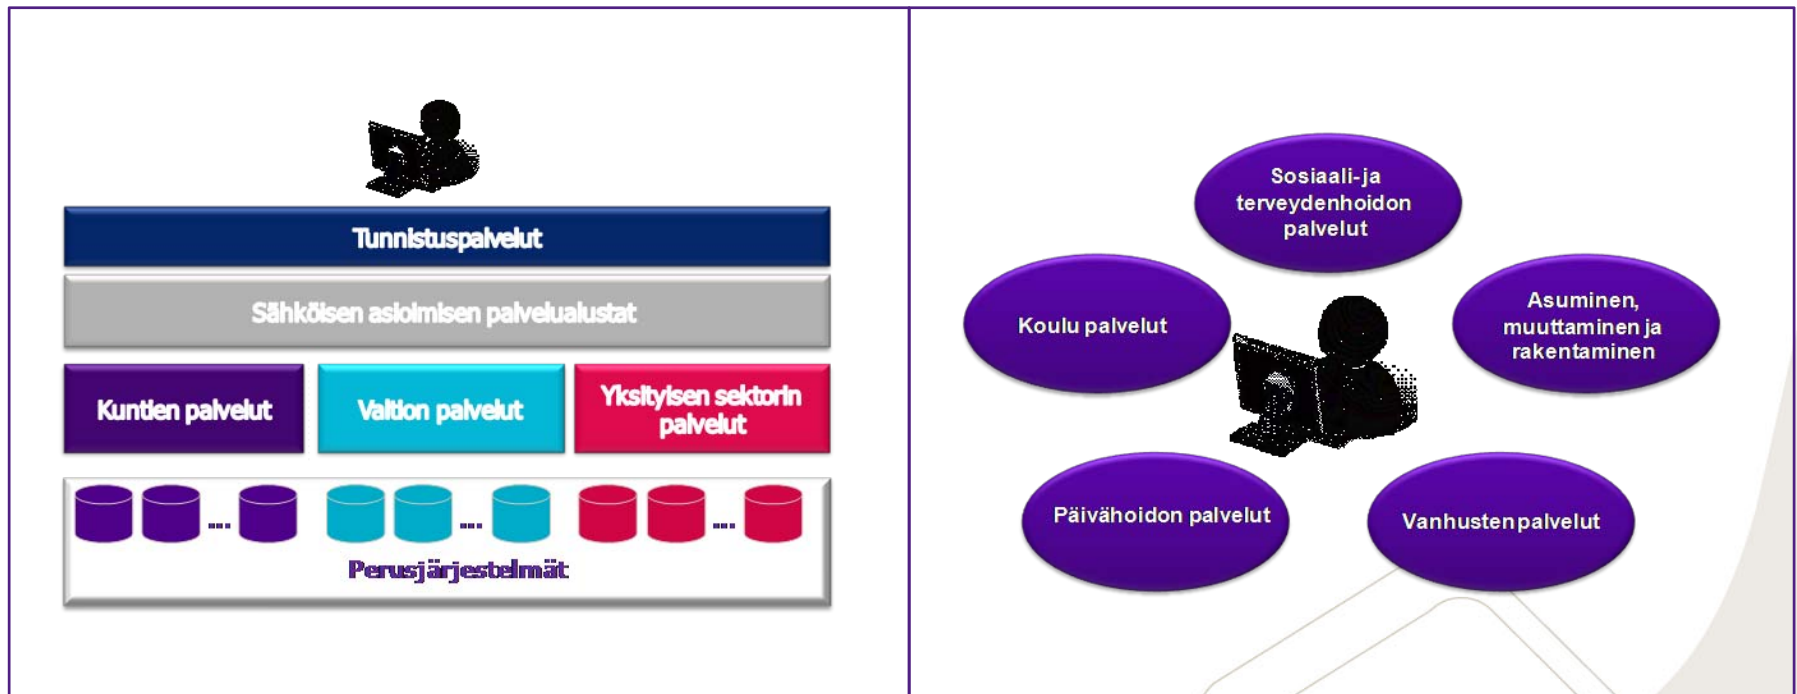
Tunnistuspalvelut

Sähköisen asioimisen palvelualustat

Kuntien palvelut

Valtion palvelut

Yksityisen sektorin palvelut

...

...

...

Perusjärjestelmät

Sosiaali-ja terveydenhoidon palvelut

Koulu palvelut

Asuminen, muuttaminen ja rakentaminen

Päivähoidon palvelut

Vanhusten palvelut